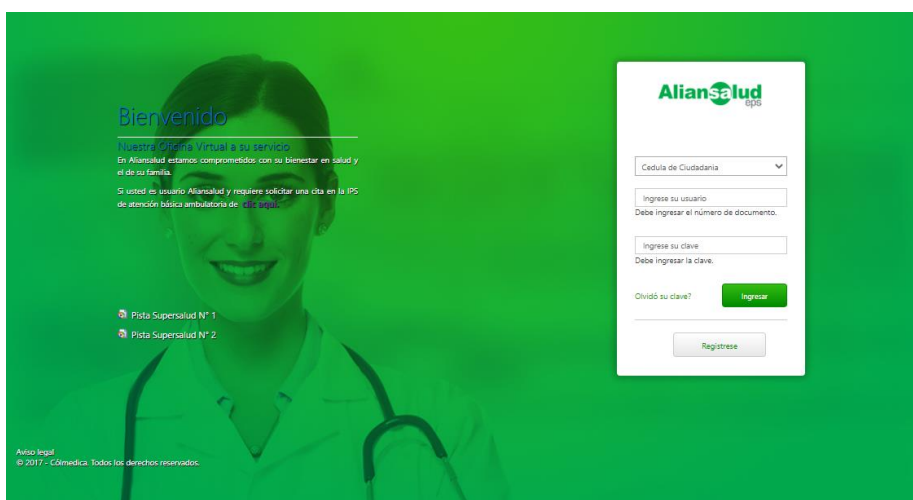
Bienvenido

Nuestra Oficina Virtual a su servicio

En Aliansalud estamos comprometidos con su bienestar en salud y el de su familia.

Si usted es usuario Aliansalud y requiere solicitar una cita en la IPS de atención básica ambulatoria de clic aquí.

Pista Supersalud N° 1

Pista Supersalud N° 2

Aviso legal
© 2017 - Colmedica. Todos los derechos reservados.

Aliansalud eps

Cedula de Ciudadania

Ingrese su usuario
Debe ingresar el número de documento.

Ingrese su clave
Debe ingresar la clave.

Olvidó su clave?

Ingresar

Registrese